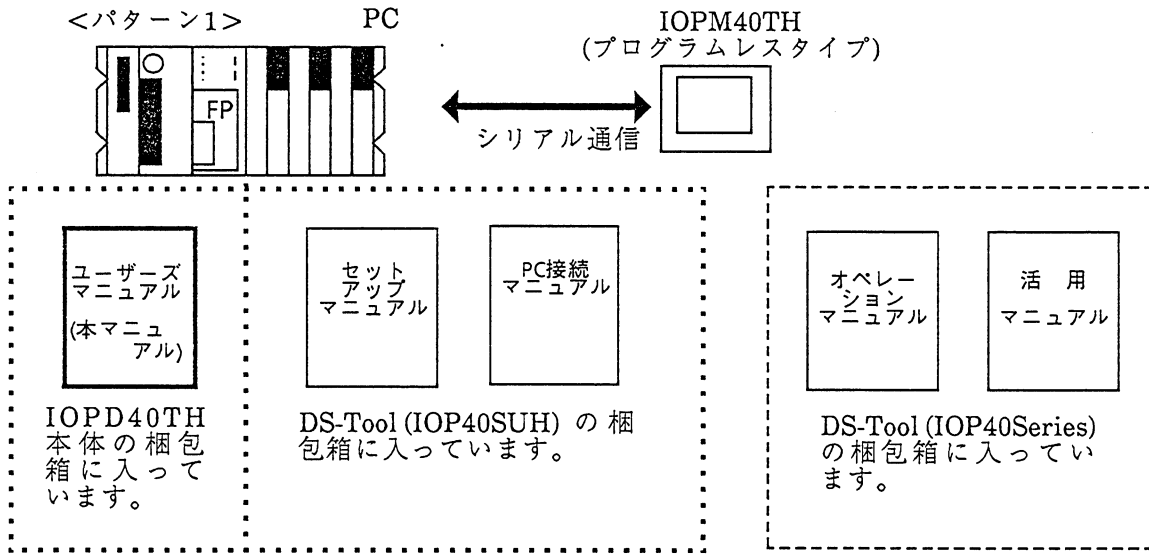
<パターン1>

PC

FP

IOPM40TH
(プログラムレスタイプ)

シリアル通信

ユーザーズマニュアル
(本マニュアル)

IOPD40TH本体の梱包箱に入っています。

セットアップマニュアル

PC接続マニュアル

DS-Tool (IOP40SUH) の梱包箱に入っています。

オペレーションマニュアル

活 用
マニュアル

DS-Tool (IOP40Series) の梱包箱に入っています。